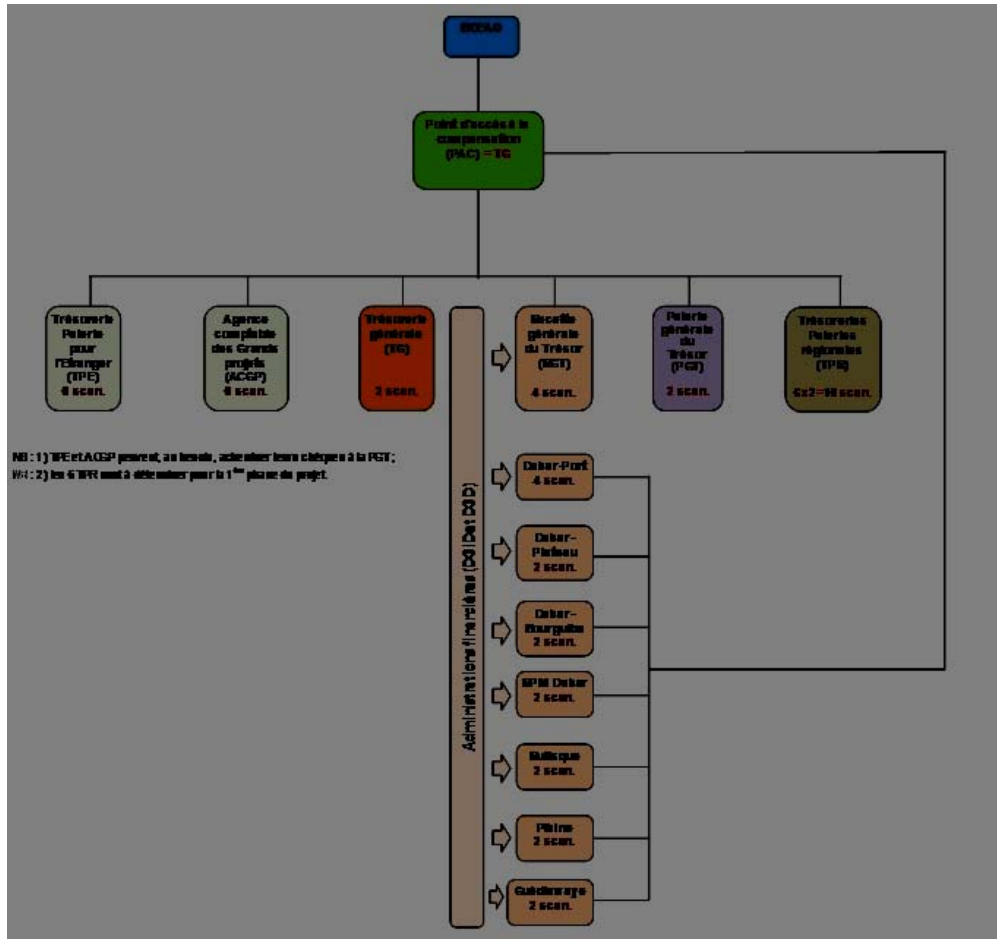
BCEAO

Point d'accès à la compensation (PAC) = TG

Trésorerie Paierie pour l'Étranger (TPE) 6 scan.

Agence comptable des Grands projets (ACGP) 6 scan.

Trésorerie générale (TG) 2 scan.

Administrations financières (DGI et DGD)

Recette générale du Trésor (RGT) 4 scan.

Paierie générale du Trésor (PGT) 2 scan.

Trésoreries Paieries régionales (TPR) 6x2=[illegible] scan.

NB : 1) TPE et ACGP peuvent, au besoin, acheminer leurs chèques à la PGT ;
NB : 2) les 6 TPR sont à déterminer pour la 1ère phase du projet.

Dakar-Port 4 scan.

Dakar-Plateau 2 scan.

Dakar-Bourguiba 2 scan.

SPM Dakar 2 scan.

Rufisque 2 scan.

Pikine 2 scan.

Guédiawaye 2 scan.